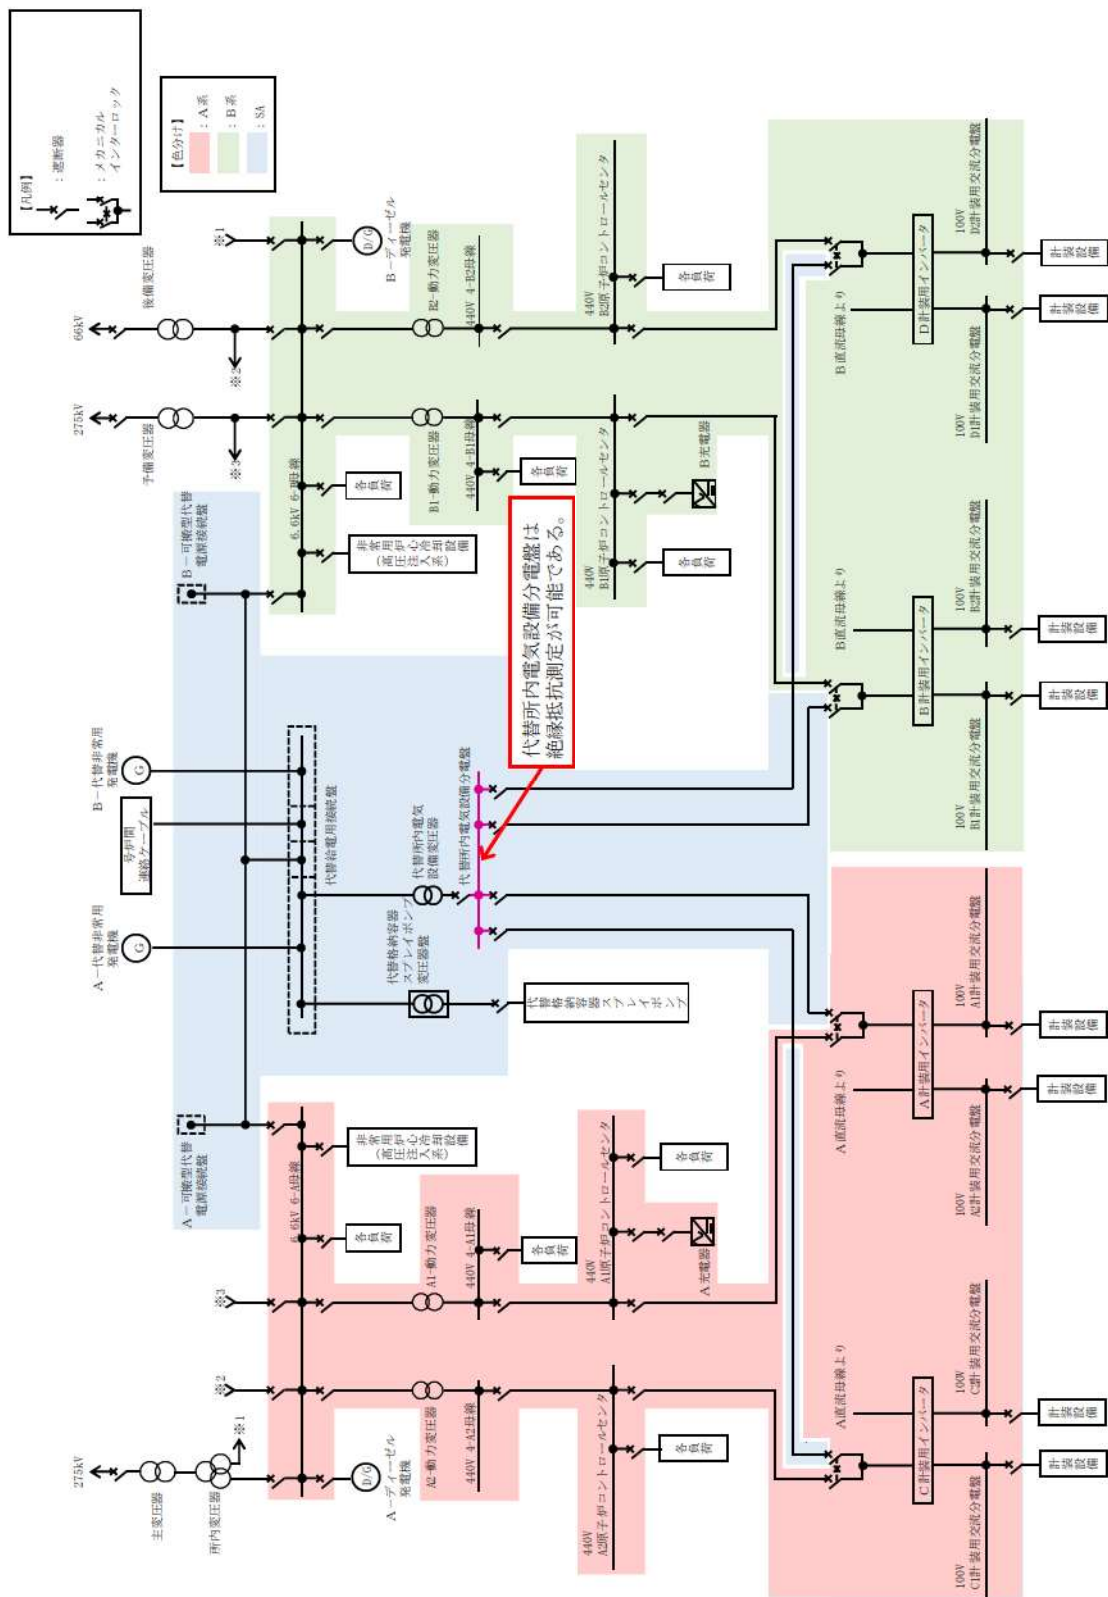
【凡例】
：遮断器
：メカニカルインターロック

【色分け】
：A系
：B系
：SA

66kV
後備変圧器
275kV
予備変圧器
※1
※2
※3
B－ディーゼル発電機
D/G
B2-動力変圧器
440V 4-B2母線
440V B2原子炉コントロールセンタ
各負荷
B1-動力変圧器
440V 4-B1母線
各負荷
440V B1原子炉コントロールセンタ
各負荷
B充電器
6.6kV 6-B母線
各負荷
非常用（高圧炉心注入系）設備
B－可搬型代替電源接続盤
D計装用インバータ
B直流母線より
100V D2計装用交流分電盤
100V D1計装用交流分電盤
計装設備
計装設備
B計装用インバータ
B直流母線より
100V B2計装用交流分電盤
100V B1計装用交流分電盤
計装設備
計装設備

代替所内電気設備分電盤は絶縁抵抗測定が可能である。

B－代替非常用発電機
G
号炉間連絡ケーブル
代替給電用接続盤
代替所内電気設備変圧器
代替所内電気設備分電盤
A－代替非常用発電機
G
代替格納容器スプレイポンプ変圧器盤
代替格納容器スプレイポンプ

A－可搬型代替電源接続盤
6.6kV 6-A母線
各負荷
非常用（高圧炉心注入系）設備
A1-動力変圧器
440V 4-A1母線
各負荷
440V A1原子炉コントロールセンタ
各負荷
A充電器
A計装用インバータ
A直流母線より
100V A1計装用交流分電盤
100V A2計装用交流分電盤
計装設備
計装設備
275kV
主変圧器
所内変圧器
※1
※2
※3
A－ディーゼル発電機
D/G
A2-動力変圧器
440V 4-A2母線
440V A2原子炉コントロールセンタ
各負荷
C計装用インバータ
A直流母線より
100V C2計装用交流分電盤
100V C1計装用交流分電盤
計装設備
計装設備